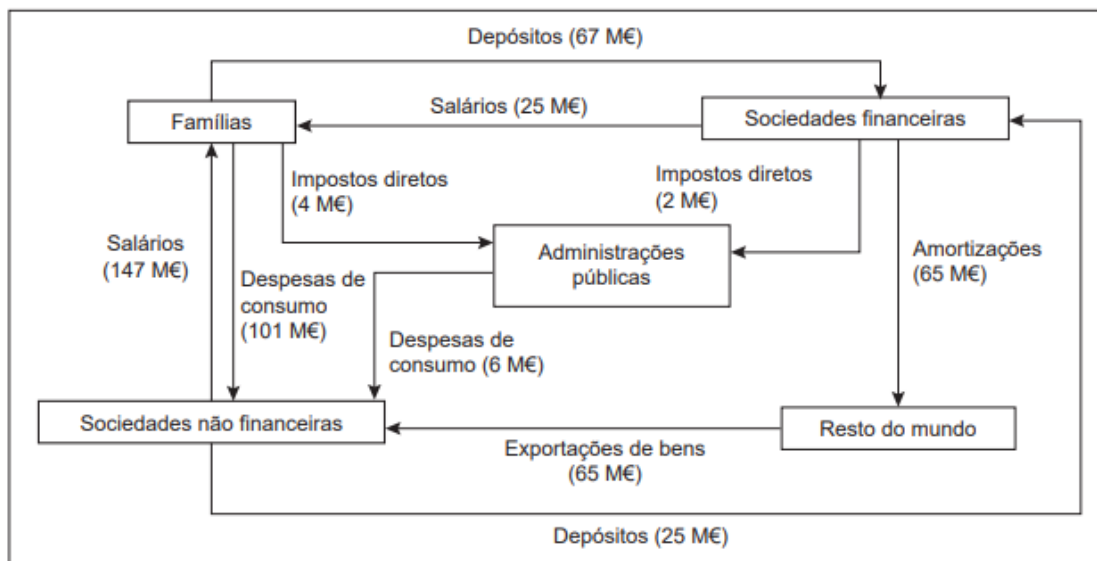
Depósitos (67 M€)

Famílias

Salários (25 M€)

Sociedades financeiras

Impostos diretos (4 M€)

Impostos diretos (2 M€)

Salários (147 M€)

Administrações públicas

Amortizações (65 M€)

Despesas de consumo (101 M€)

Despesas de consumo (6 M€)

Sociedades não financeiras

Resto do mundo

Exportações de bens (65 M€)

Depósitos (25 M€)